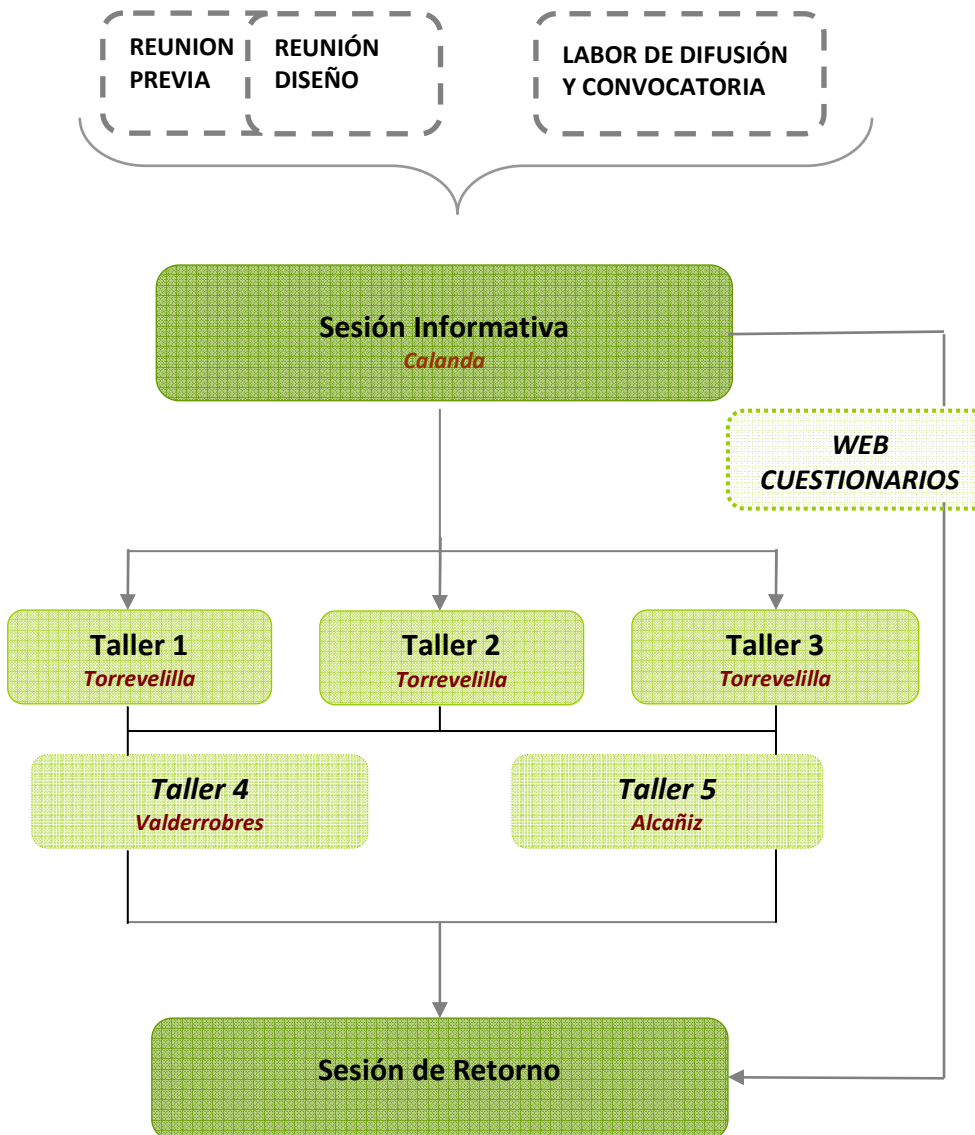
REUNION PREVIA

REUNIÓN DISEÑO

LABOR DE DIFUSIÓN Y CONVOCATORIA

Sesión Informativa
Calanda

WEB CUESTIONARIOS

Taller 1
Torrevelilla

Taller 2
Torrevelilla

Taller 3
Torrevelilla

Taller 4
Valderrobres

Taller 5
Alcañiz

Sesión de Retorno